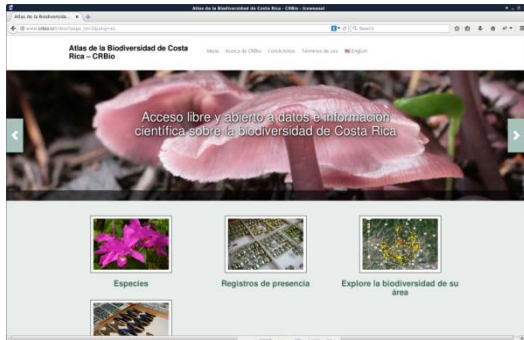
Atlas de la Biodiversidad de Costa Rica - CRBio - Iceweasel

Atlas de la Biodiversida... ×

www.crbio.cr/index?page_id=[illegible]

Search

Atlas de la Biodiversidad de Costa Rica – CRBio

Inicio Acerca de CRBio Condiciones Términos de uso English

Acceso libre y abierto a datos e información científica sobre la biodiversidad de Costa Rica

Especies

Registros de presencia

Explore la biodiversidad de su área